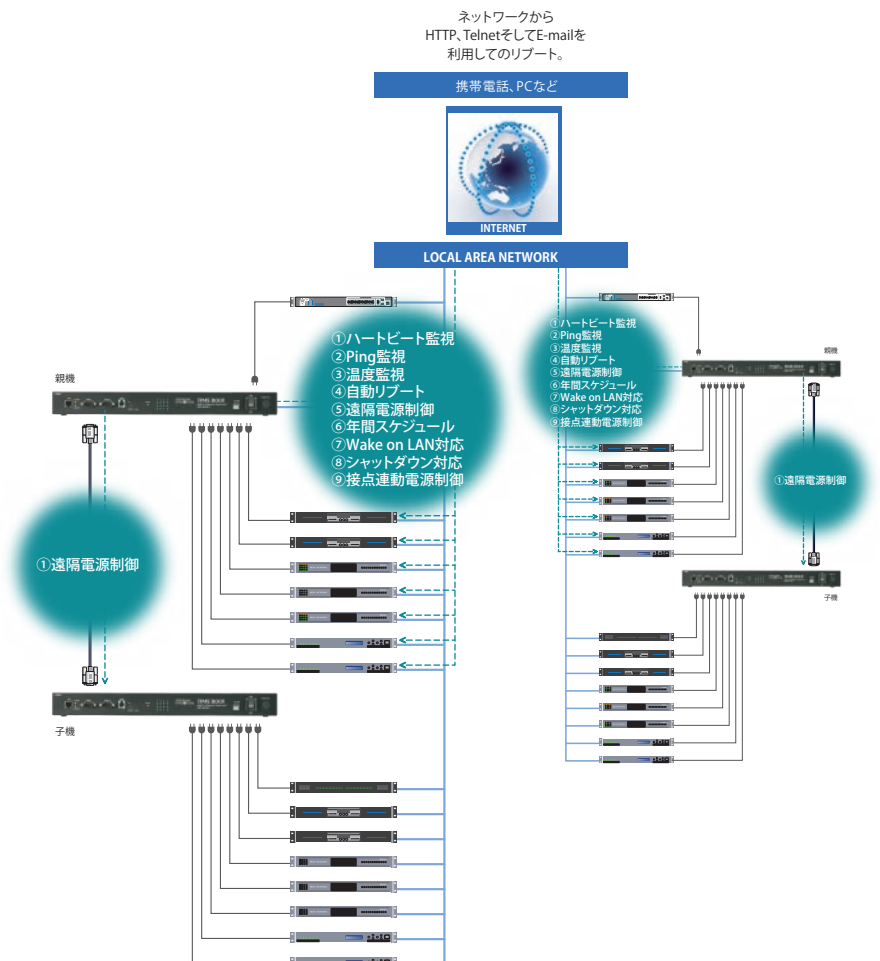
ネットワークから
HTTP、TelnetそしてE-mailを
利用してのリブート。

携帯電話、PCなど

INTERNET

LOCAL AREA NETWORK

親機

①ハートビート監視
②Ping監視
③温度監視
④自動リブート
⑤遠隔電源制御
⑥年間スケジュール
⑦Wake on LAN対応
⑧シャットダウン対応
⑨接点連動電源制御

①遠隔電源制御

子機

①ハートビート監視
②Ping監視
③温度監視
④自動リブート
⑤遠隔電源制御
⑥年間スケジュール
⑦Wake on LAN対応
⑧シャットダウン対応
⑨接点連動電源制御

親機

①遠隔電源制御

子機